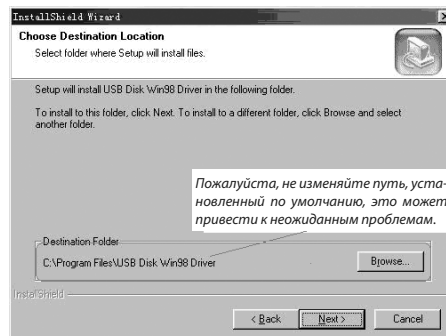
InstallShield Wizard

Choose Destination Location

Select folder where Setup will install files.

Setup will install USB Disk Win98 Driver in the following folder.

To install to this folder, click Next. To install to a different folder, click Browse and select another folder.

Пожалуйста, не изменяйте путь, установленный по умолчанию, это может привести к неожиданным проблемам.

Destination Folder

C:\Program Files\USB Disk Win98 Driver

Browse...

InstallShield

< Back

Next >

Cancel